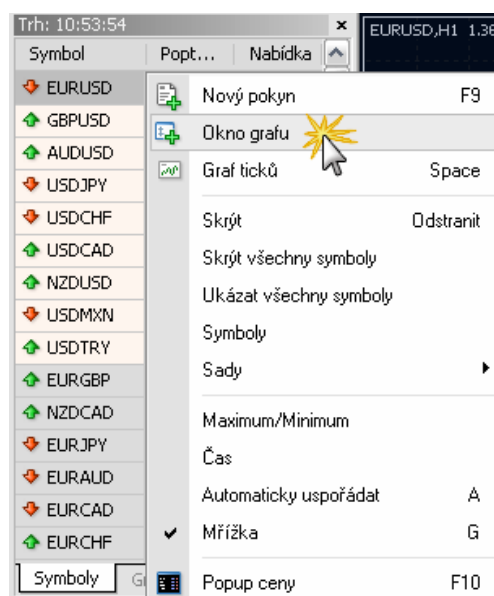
Trh: 10:53:54 ×

EURUSD,H1 1.36

| Symbol | Popt... | Nabídka |
|---|---|---|
| EURUSD | | |
| GBPUSD | | |
| AUDUSD | | |
| USDJPY | | |
| USDCHF | | |
| USDCAD | | |
| NZDUSD | | |
| USDMXN | | |
| USDTRY | | |
| EURGBP | | |
| NZDCAD | | |
| EURJPY | | |
| EURAUD | | |
| EURCAD | | |
| EURCHF | | |

Symboly | Gr

Nový pokyn F9
Okno grafu
Graf ticků Space
Skrýt Odstranit
Skrýt všechny symboly
Ukázat všechny symboly
Symboly
Sady
Maximum/Minimum
Čas
Automaticky uspořádat A
Mřížka G
Popup ceny F10